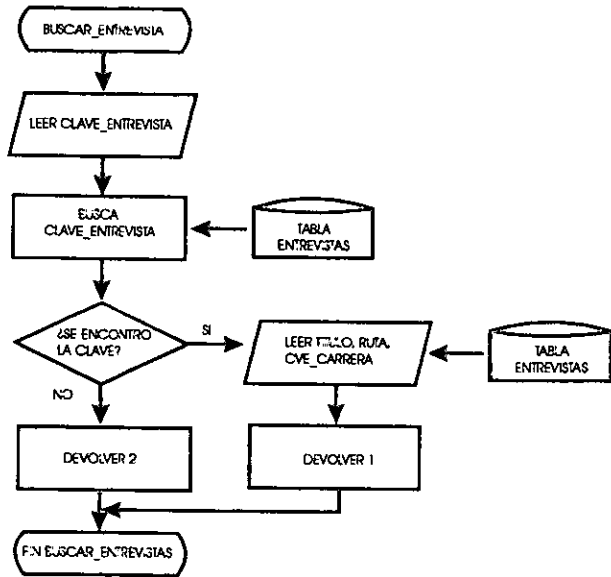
BUSCAR_ENTREVISTA

LEER CLAVE_ENTREVISTA

BUSCA CLAVE_ENTREVISTA

TABLA ENTREVISTAS

¿SE ENCONTRO LA CLAVE?

SI

NO

LEER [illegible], RUTA, CVE_CARRERA

TABLA ENTREVISTAS

DEVOLVER 2

DEVOLVER 1

FIN BUSCAR_ENTREVISTAS